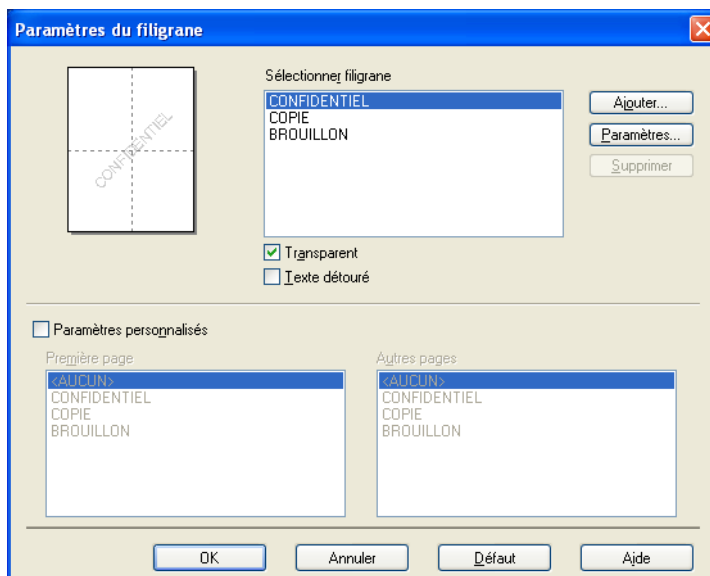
Paramètres du filigrane

CONFIDENTIEL

Sélectionner filigrane

CONFIDENTIEL
COPIE
BROUILLON

Ajouter...

Paramètres...

Supprimer

Transparent

Texte détouré

Paramètres personnalisés

Première page

<AUCUN>
CONFIDENTIEL
COPIE
BROUILLON

Autres pages

<AUCUN>
CONFIDENTIEL
COPIE
BROUILLON

OK

Annuler

Défaut

Aide